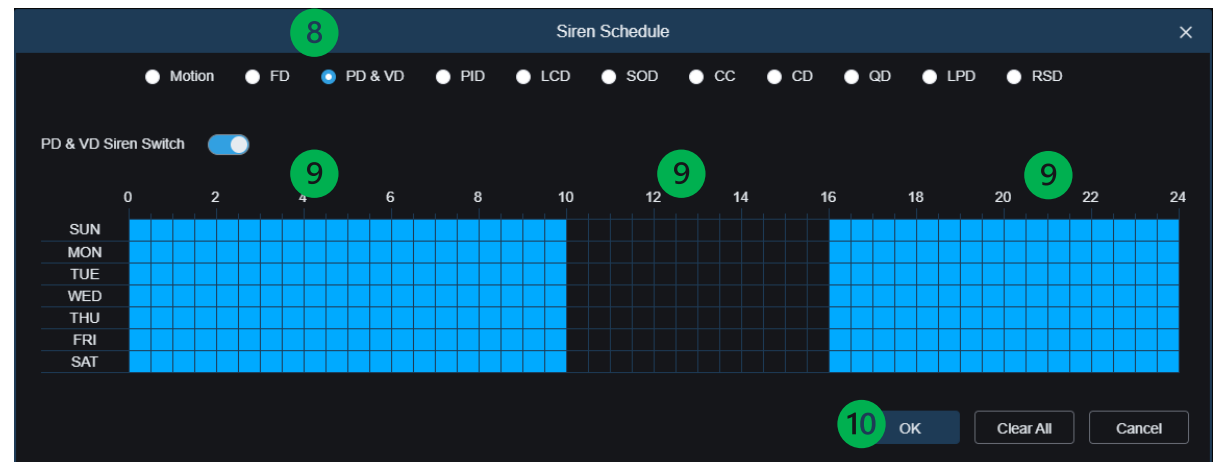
8 Siren Schedule ×

Motion FD PD & VD PID LCD SOD CC CD QD LPD RSD

PD & VD Siren Switch

9 9 9

| | 0 | 2 | 4 | 6 | 8 | 10 | 12 | 14 | 16 | 18 | 20 | 22 | 24 |
|---|---|---|---|---|---|---|---|---|---|---|---|---|---|
| SUN | | | | | | | | | | | | | |
| MON | | | | | | | | | | | | | |
| TUE | | | | | | | | | | | | | |
| WED | | | | | | | | | | | | | |
| THU | | | | | | | | | | | | | |
| FRI | | | | | | | | | | | | | |
| SAT | | | | | | | | | | | | | |

10 OK Clear All Cancel